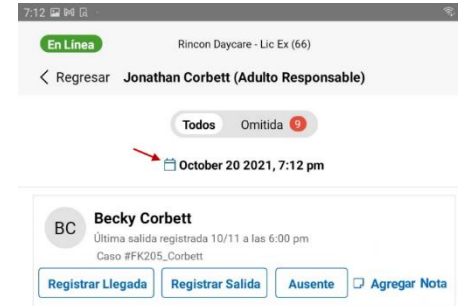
7:12

En Línea
Rincon Daycare - Lic Ex (66)

< Regresar Jonathan Corbett (Adulto Responsable)

Todos Omitida 9

October 20 2021, 7:12 pm

BC
Becky Corbett
Última salida registrada 10/11 a las 6:00 pm
Caso #FK205_Corbett

Registrar Llegada
Registrar Salida
Ausente
Agregar Nota